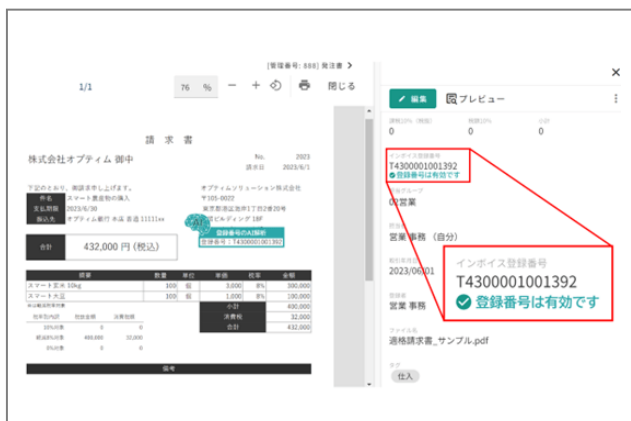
[管理番号: 888] 発注書 >

1/1 76 % − + 印刷 閉じる

請 求 書

株式会社オプティム 御中

No. 2023
請求日 2023/6/1

下記のとおり、御請求申し上げます。
件名 スマート農業物の購入
支払期限 2023/6/30
振込先 オプティム銀行 本店 普通 11111xx

オプティムソリューション株式会社
〒105-0022
東京都港区海岸1丁目2番20号
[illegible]ビルディング 18F

登録番号のAI解析
登録番号：T4300001001392

合計 432,000 円 (税込)

| 摘要 | 数量 | 単位 | 単価 | 税率 | 金額 |
|---|---|---|---|---|---|
| スマート玄米 10kg | 100 | 袋 | 3,000 | 8% | 300,000 |
| スマート大豆 | 100 | 個 | 1,000 | 8% | 100,000 |
| | | | | 小計 | 400,000 |
| | | | | 消費税 | 32,000 |
| | | | | 合計 | 432,000 |

| 税率別内訳 | 税抜金額 | 消費税額 |
|---|---|---|
| 10%対象 | 0 | 0 |
| 軽減8%対象 | 400,000 | 32,000 |
| 0%対象 | 0 | 0 |

備考

×

編集 プレビュー

課税10% (税抜) 0
税額 0
小計 0

インボイス登録番号
T4300001001392
登録番号は有効です

グループ
営業

営業事務（自分）

2023/06/01

営業事務

ファイル名
適格請求書_サンプル.pdf

タグ
仕入

インボイス登録番号
T4300001001392
登録番号は有効です